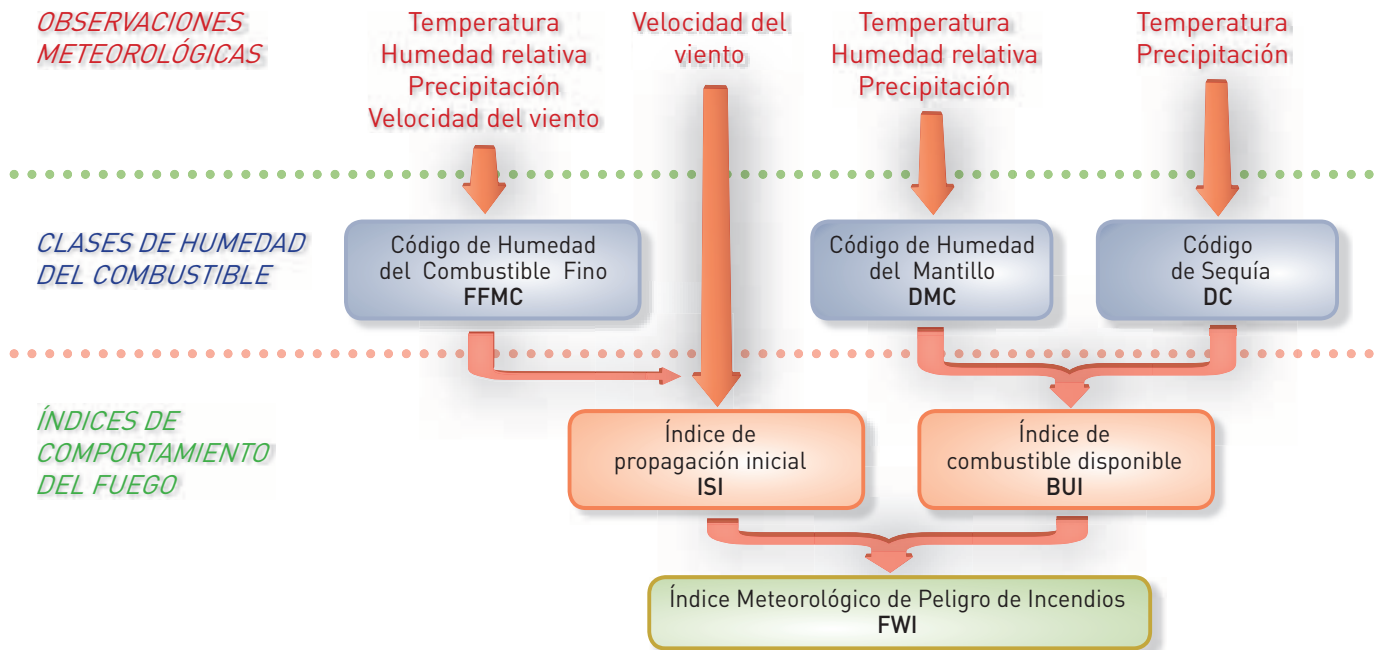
OBSERVACIONES METEOROLÓGICAS

Temperatura
Humedad relativa
Precipitación
Velocidad del viento

Velocidad del viento

Temperatura
Humedad relativa
Precipitación

Temperatura
Precipitación

CLASES DE HUMEDAD DEL COMBUSTIBLE

Código de Humedad del Combustible Fino
FFMC

Código de Humedad del Mantillo
DMC

Código de Sequía
DC

ÍNDICES DE COMPORTAMIENTO DEL FUEGO

Índice de propagación inicial
ISI

Índice de combustible disponible
BUI

Índice Meteorológico de Peligro de Incendios
FWI